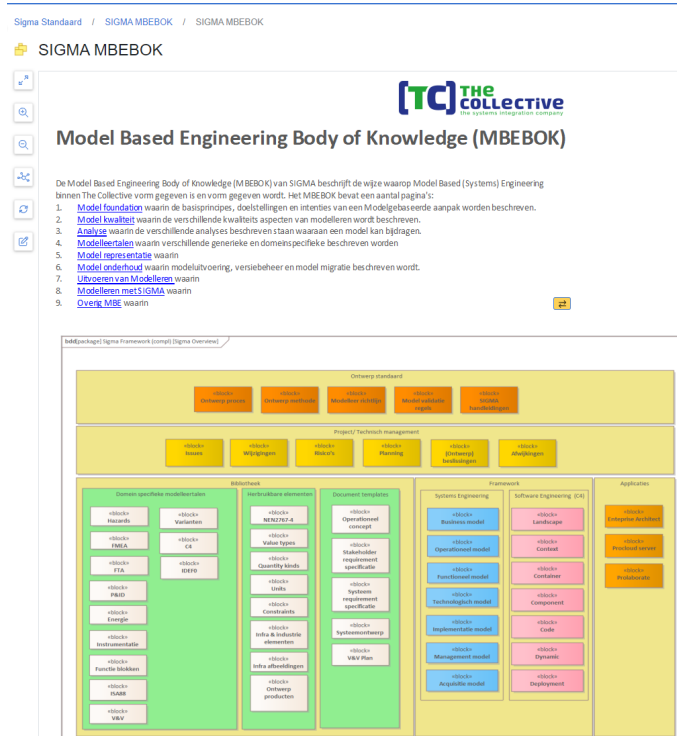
Sigma Standaard / SIGMA MBEBOK / SIGMA MBEBOK

SIGMA MBEBOK

[TC] THE COLLECTIVE
the systems integration company

Model Based Engineering Body of Knowledge (MBEBOK)

De Model Based Engineering Body of Knowledge (MBEBOK) van SIGMA beschrijft de wijze waarop Model Based (Systems) Engineering binnen The Collective vorm gegeven is en vorm gegeven wordt. Het MBEBOK bevat een aantal pagina's:

1. Model foundation waarin de basisprincipes, doelstellingen en intenties van een Modelgebaseerde aanpak worden beschreven.
2. Model kwaliteit waarin de verschillende kwaliteits aspecten van modelleren wordt beschreven.
3. Analyse waarin de verschillende analyses beschreven staan waaraan een model kan bijdragen.
4. Modelleertalen waarin verschillende generieke en domeinspecifieke beschreven worden
5. Model representatie waarin
6. Model onderhoud waarin modeluitvoering, versiebeheer en model migratie beschreven wordt.
7. Uitvoeren van Modelleren waarin
8. Modelleren met SIGMA waarin
9. Overig MBE waarin

bdd[package] Sigma Framework (compl) [Sigma Overview]

Ontwerp standaard
«block» Ontwerp proces
«block» Ontwerp methode
«block» Modelleer richtlijn
«block» Model validatie regels
«block» SIGMA handleidingen

Project/ Technisch management
«block» Issues
«block» Wijzigingen
«block» Risico's
«block» Planning
«block» (Ontwerp) beslissingen
«block» Afwijkingen

Bibliotheek
Domein specifieke modelleertalen
«block» Hazards
«block» Varianten
«block» FMEA
«block» C4
«block» FTA
«block» IDEF0
«block» P&ID
«block» Energie
«block» Instrumentatie
«block» Functie blokken
«block» ISA88
«block» V&V

Herbruikbare elementen
«block» NEN2767-4
«block» Value types
«block» Quantity kinds
«block» Units
«block» Constraints
«block» Infra & industrie elementen
«block» Infra afbeeldingen
«block» Ontwerp producten

Document templates
«block» Operationeel concept
«block» Stakeholder requirement specificatie
«block» Systeem requirement specificatie
«block» Systeemontwerp
«block» V&V Plan

Framework
Systems Engineering
«block» Business model
«block» Operationeel model
«block» Functioneel model
«block» Technologisch model
«block» Implementatie model
«block» Management model
«block» Acquisitie model

Software Engineering (C4)
«block» Landscape
«block» Context
«block» Container
«block» Component
«block» Code
«block» Dynamic
«block» Deployment

Applicaties
«block» Enteprise Architect
«block» Prolaborate
«block» Proclaud server